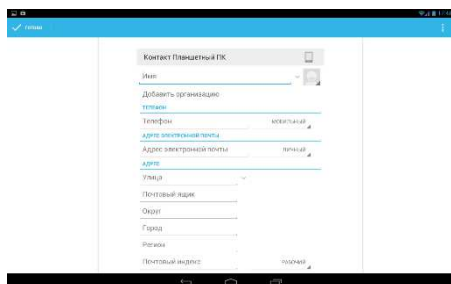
✓ готово

Контакт Планшетный ПК

Имя

Добавить организацию

телефон

Телефон

мобильный

адрес электронной почты

Адрес электронной почты

личный

адрес

Улица

Почтовый ящик

Округ

Город

Регион

Почтовый индекс

рабочий